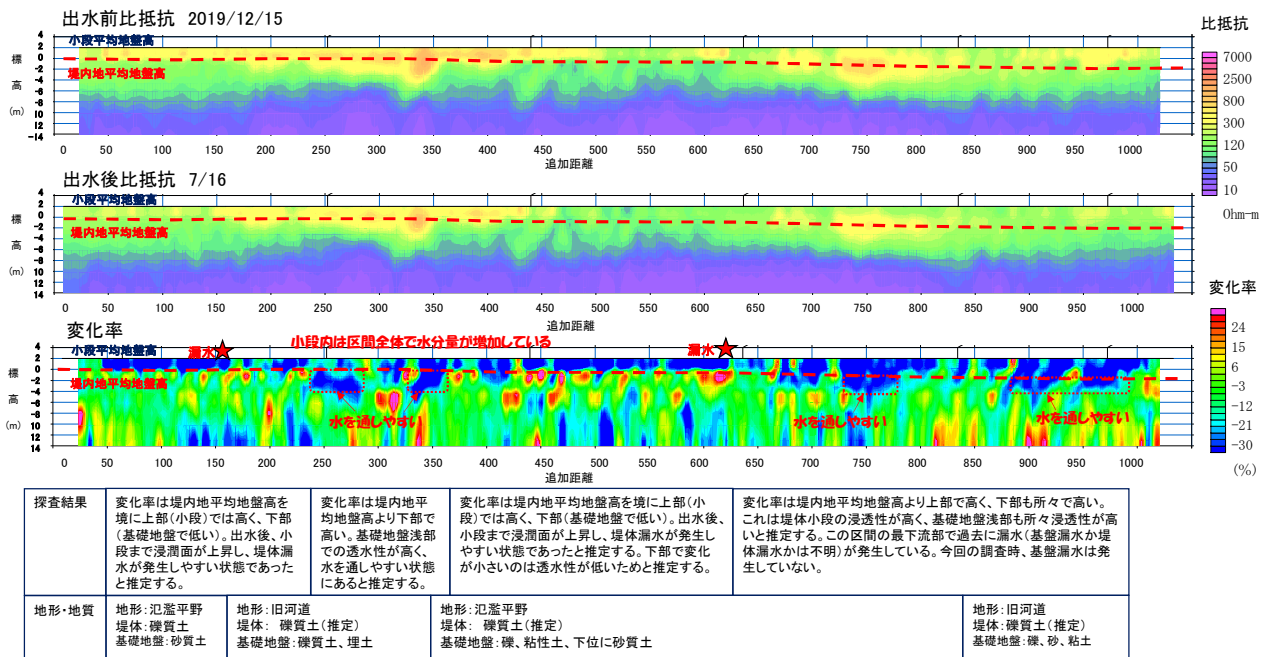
出水前比抵抗 2019/12/15

比抵抗

小段平均地盤高

堤内地平均地盤高

標

高

(m)

4 2 0 -2 -4 -6 -8 -10 -12 -14

0 50 100 150 200 250 300 350 400 450 500 550 600 650 700 750 800 850 900 950 1000

追加距離

7000 2500 800 300 120 50 10

Ohm-m

出水後比抵抗 7/16

小段平均地盤高

堤内地平均地盤高

標

高

(m)

4 2 0 2 4 6 8 10 12 14

0 50 100 150 200 250 300 350 400 450 500 550 600 650 700 750 800 850 900 950 1000

追加距離

変化率

変化率

小段内は区間全体で水分量が増加している

漏水

漏水

小段平均地盤高

堤内地平均地盤高

標

高

(m)

4 2 0 2 4 6 8 10 12 14

水を通しやすい

水を通しやすい

水を通しやすい

0 50 100 150 200 250 300 350 400 450 500 550 600 650 700 750 800 850 900 950 1000

追加距離

24 15 6 −3 −12 −21 −30

(%)

| 探査結果 | 変化率は堤内地平均地盤高を境に上部(小段)では高く、下部(基礎地盤で低い)。出水後、小段まで浸潤面が上昇し、堤体漏水が発生しやすい状態であったと推定する。 | 変化率は堤内地平均地盤高より下部で高い。基礎地盤浅部での透水性が高く、水を通しやすい状態にあると推定する。 | 変化率は堤内地平均地盤高を境に上部(小段)では高く、下部(基礎地盤で低い)。出水後、小段まで浸潤面が上昇し、堤体漏水が発生しやすい状態であったと推定する。下部で変化が小さいのは透水性が低いためと推定する。 | 変化率は堤内地平均地盤高より上部で高く、下部も所々で高い。これは堤体小段の浸透性が高く、基礎地盤浅部も所々浸透性が高いと推定する。この区間の最下流部で過去に漏水(基盤漏水か堤体漏水かは不明)が発生している。今回の調査時、基盤漏水は発生していない。 |
|---|---|---|---|---|
| 地形・地質 | 地形：氾濫平野<br>堤体：礫質土<br>基礎地盤：砂質土 | 地形：旧河道<br>堤体： 礫質土(推定)<br>基礎地盤：礫質土、埋土 | 地形：氾濫平野<br>堤体： 礫質土(推定)<br>基礎地盤：礫、粘性土、下位に砂質土 | 地形：旧河道<br>堤体：礫質土(推定)<br>基礎地盤：礫、砂、粘土 |